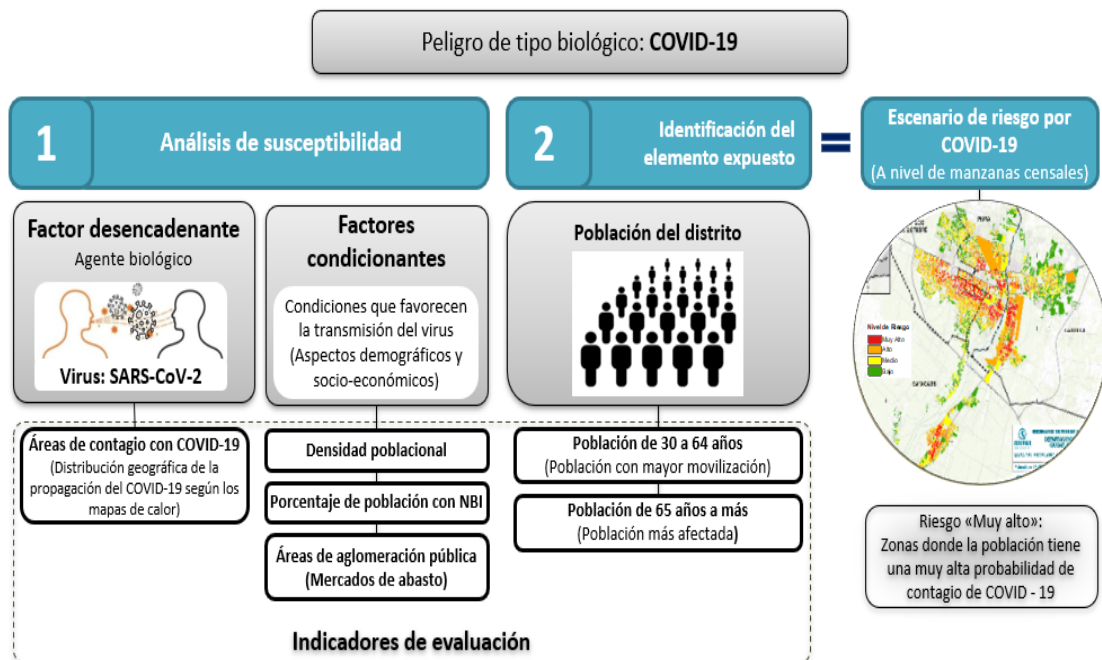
Peligro de tipo biológico: COVID-19

1 Análisis de susceptibilidad

2 Identificación del elemento expuesto

=

Escenario de riesgo por COVID-19
(A nivel de manzanas censales)

Factor desencadenante
Agente biológico
Virus: SARS-CoV-2

Factores condicionantes
Condiciones que favorecen la transmisión del virus (Aspectos demográficos y socio-económicos)

Población del distrito

Nivel de Riesgo
Muy Alto
Alto
Medio
Bajo

Áreas de contagio con COVID-19
(Distribución geográfica de la propagación del COVID-19 según los mapas de calor)

Densidad poblacional

Porcentaje de población con NBI

Áreas de aglomeración pública
(Mercados de abasto)

Población de 30 a 64 años
(Población con mayor movilización)

Población de 65 años a más
(Población más afectada)

Riesgo «Muy alto»:
Zonas donde la población tiene una muy alta probabilidad de contagio de COVID - 19

Indicadores de evaluación